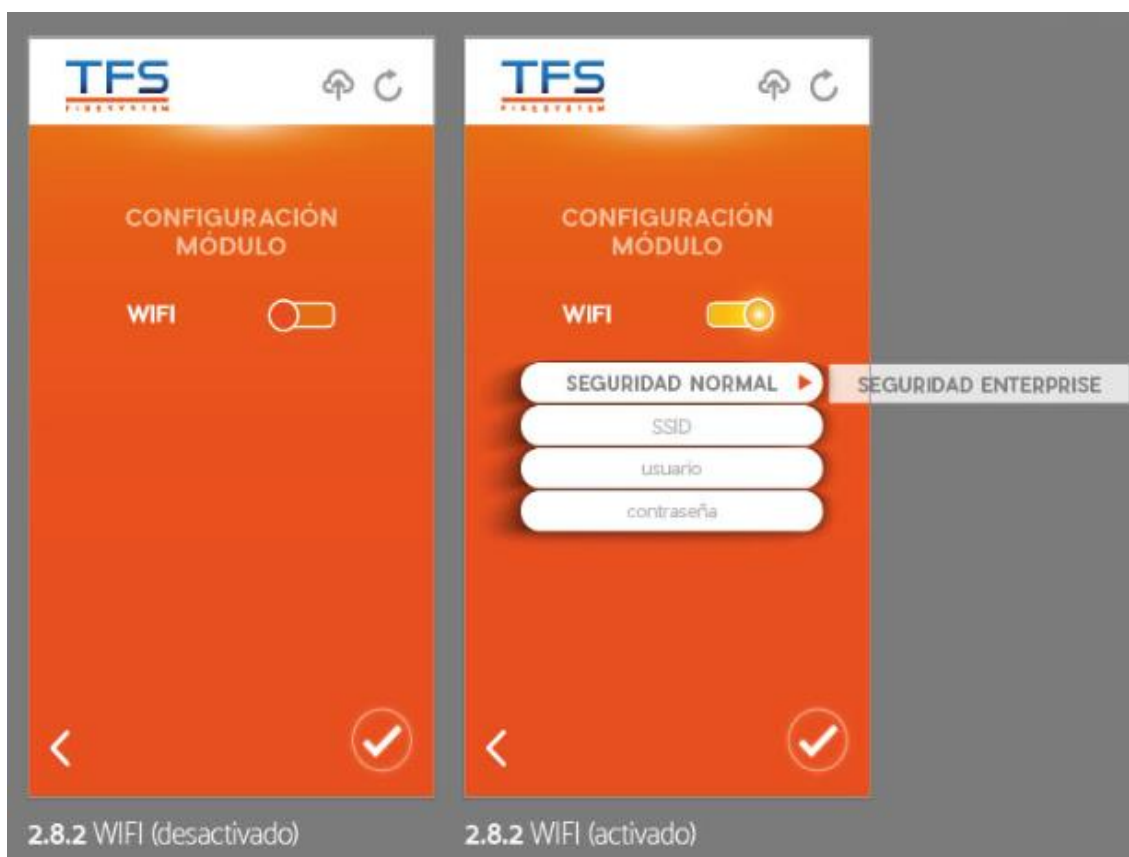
TFS
FIRESYSTEM

CONFIGURACIÓN MÓDULO

WIFI

2.8.2 WIFI (desactivado)

TFS
FIRESYSTEM

CONFIGURACIÓN MÓDULO

WIFI

SEGURIDAD NORMAL

SEGURIDAD ENTERPRISE

SSID

usuario

contraseña

2.8.2 WIFI (activado)